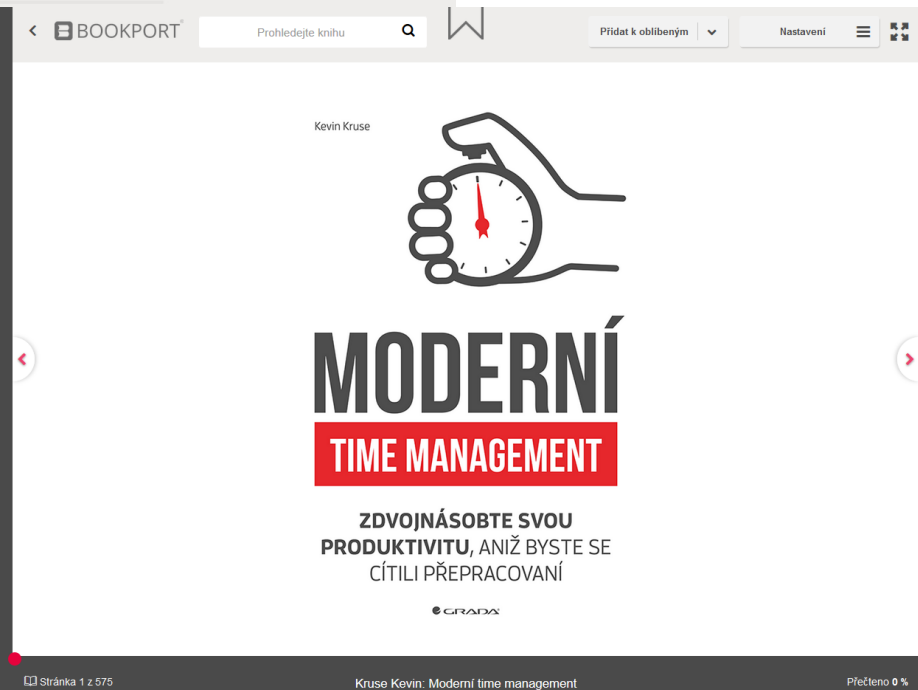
BOOKPORT

Prohledejte knihu

Přidat k oblíbeným

Nastavení

Kevin Kruse

MODERNÍ

TIME MANAGEMENT

ZDVOJNÁSOBTE SVOU PRODUKTIVITU, ANIŽ BYSTE SE CÍTILI PŘEPRACOVANÍ

GRADA

Stránka 1 z 575

Kruse Kevin: Moderní time management

Přečteno 0 %